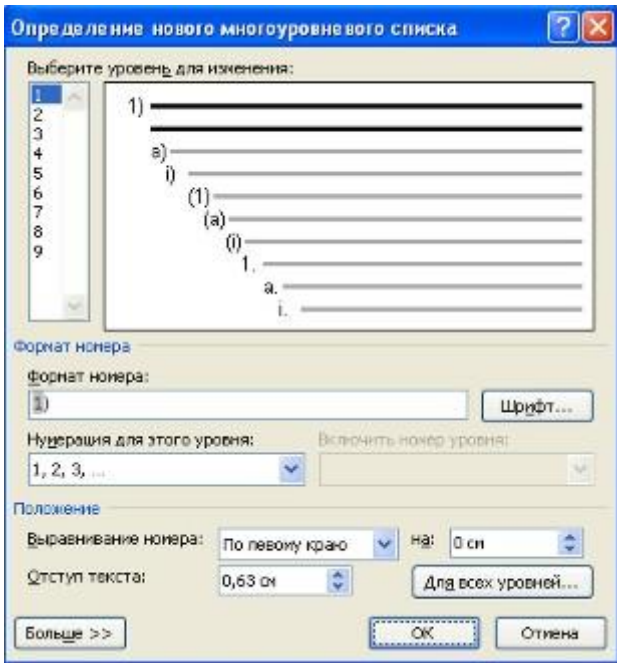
Определение нового многоуровневого списка

Выберите уровень для изменения:

1
2
3
4
5
6
7
8
9

1)
a)
i)
(1)
(a)
(i)
1.
a.
i.

Формат номера

Формат номера:

1)

Шрифт...

Нумерация для этого уровня:

1, 2, 3, ...

Включить номер уровня:

Положение

Выравнивание номера:

По левому краю

на:

0 см

Отступ текста:

0,63 см

Для всех уровней...

Больше >>

ОК

Отмена